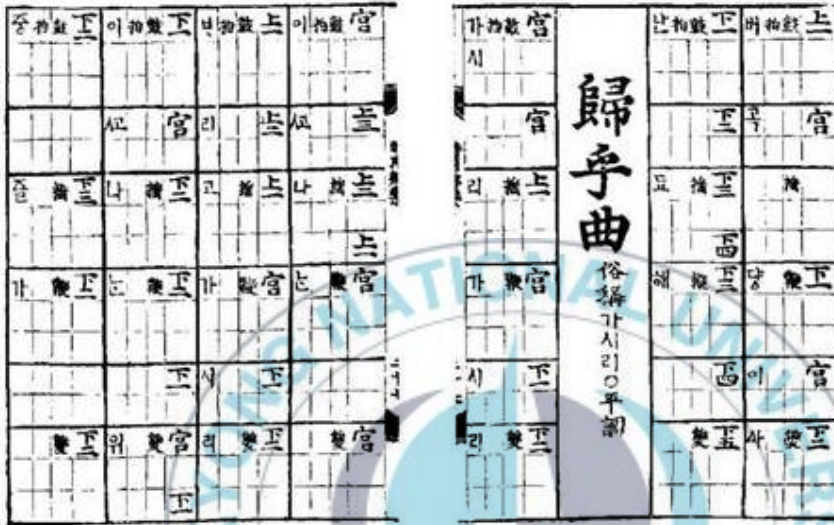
증 挑數 下二 | 이 拍數 下一 | 브 拍數 上一 | 이 拍數 宮

시 宮 | 리 上二 | 시 上二

즐 搖 下三 | 나 搖 下二 | 고 搖 上一 | 나 搖 上二

上一

가 鼓 下二 | 는 鼓 下二 | 가 鼓 宮 | 는 鼓 宮

下一 | 시 下一

鼓 下三 | 위 鼓 宮 | 러 鼓 下二 | 鼓 宮

下一

가 拍數 宮
시

宮

리 搖 上一

가 鼓 宮

시 下一

리 鼓 下二

歸乎曲
俗稱 가시리 ○ 平調

난 拍數 下一 | 버 拍數 上一

下二 | 리 宮

므 搖 下三 | 搖

下四

셰 搖 下三 | 당 鼓 下一

下四 | 이 宮

鼓 下五 | 사 鼓 下二